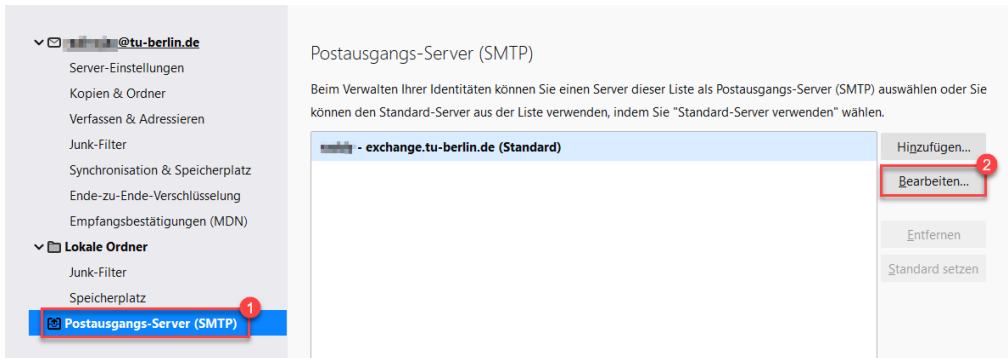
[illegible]@tu-berlin.de
Server-Einstellungen
Kopien & Ordner
Verfassen & Adressieren
Junk-Filter
Synchronisation & Speicherplatz
Ende-zu-Ende-Verschlüsselung
Empfangsbestätigungen (MDN)
Lokale Ordner
Junk-Filter
Speicherplatz
Postausgangs-Server (SMTP)
1

Postausgangs-Server (SMTP)

Beim Verwalten Ihrer Identitäten können Sie einen Server dieser Liste als Postausgangs-Server (SMTP) auswählen oder Sie können den Standard-Server aus der Liste verwenden, indem Sie "Standard-Server verwenden" wählen.

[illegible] - exchange.tu-berlin.de (Standard)

Hinzufügen...
2
Bearbeiten...
Entfernen
Standard setzen